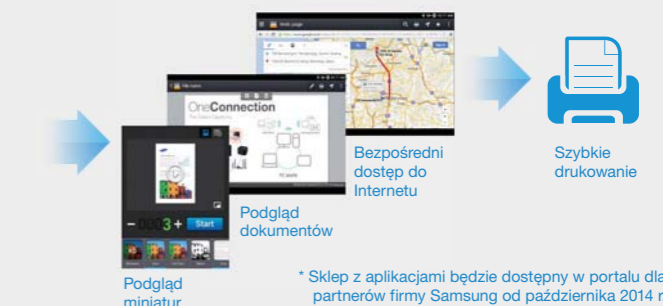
OneConnection

Start

Bezpośredni dostęp do Internetu

Szybkie drukowanie

Podgląd dokumentów

Podgląd miniatur

* Sklep z aplikacjami będzie dostępny w portalu dla partnerów firmy Samsung od października 2014 r.